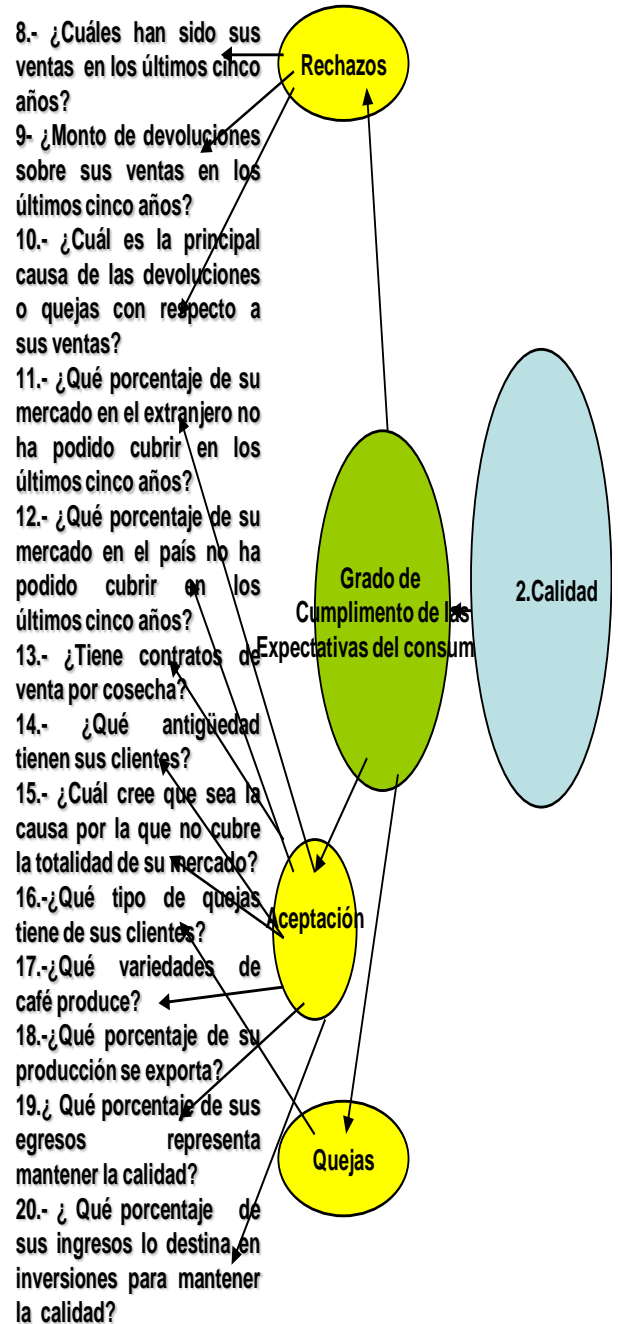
8.- ¿Cuáles han sido sus ventas en los últimos cinco años?

9- ¿Monto de devoluciones sobre sus ventas en los últimos cinco años?

10.- ¿Cuál es la principal causa de las devoluciones o quejas con respecto a sus ventas?

11.- ¿Qué porcentaje de su mercado en el extranjero no ha podido cubrir en los últimos cinco años?

12.- ¿Qué porcentaje de su mercado en el país no ha podido cubrir en los últimos cinco años?

13.- ¿Tiene contratos de venta por cosecha?

14.- ¿Qué antigüedad tienen sus clientes?

15.- ¿Cuál cree que sea la causa por la que no cubre la totalidad de su mercado?

16.-¿Qué tipo de quejas tiene de sus clientes?

17.-¿Qué variedades de café produce?

18.-¿Qué porcentaje de su producción se exporta?

19.¿ Qué porcentaje de sus egresos representa mantener la calidad?

20.- ¿ Qué porcentaje de sus ingresos lo destina en inversiones para mantener la calidad?

Rechazos

Grado de Cumplimento de las Expectativas del consum

2.Calidad

Aceptación

Quejas